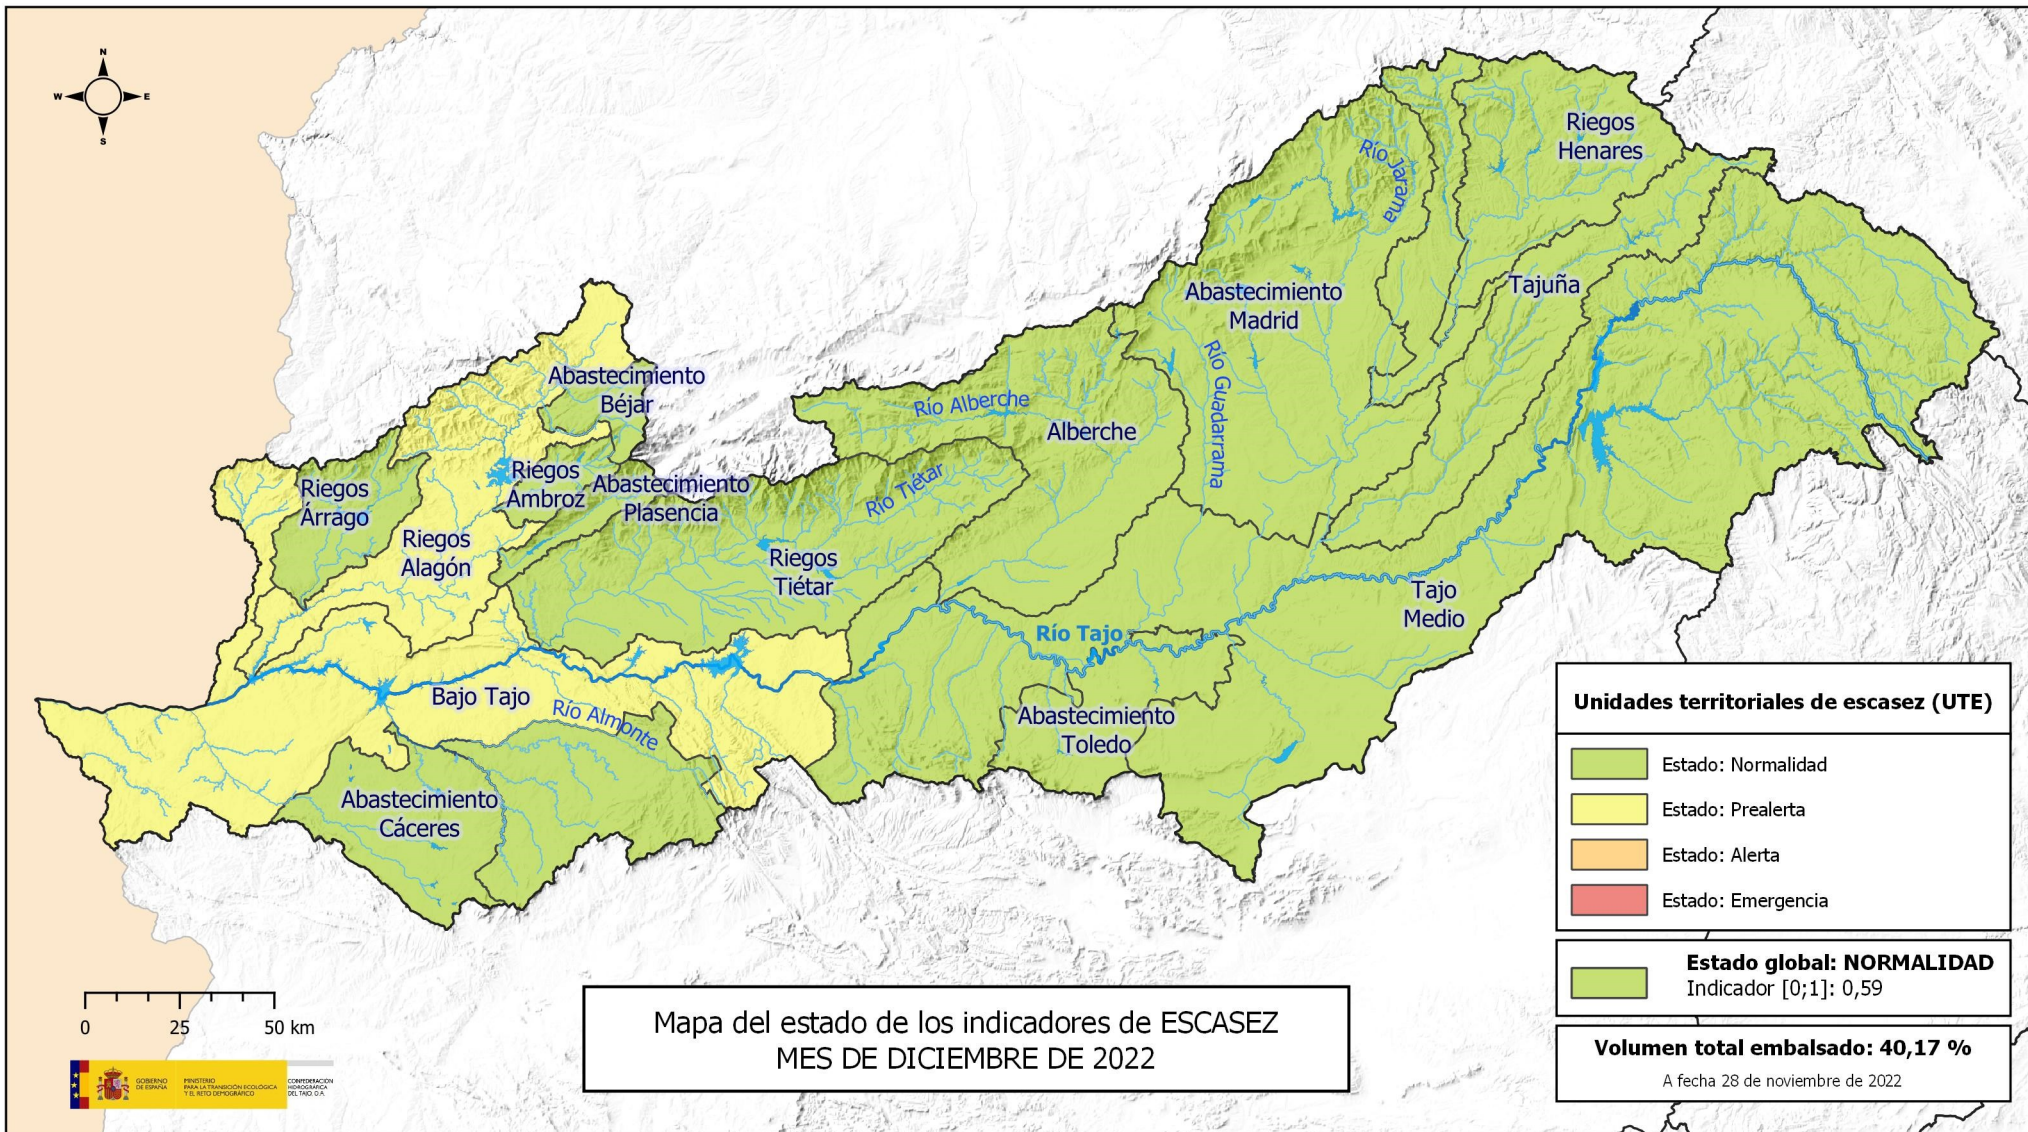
N
W
E
S

Riegos Henares

Río Jarama

Tajuña

Abastecimiento Madrid

Río Guadarrama

Abastecimiento Béjar

Río Alberche

Alberche

Riegos Árrago

Riegos Ámbroz

Abastecimiento Plasencia

Río Tiétar

Riegos Alagón

Riegos Tiétar

Tajo Medio

Río Tajo

Bajo Tajo

Río Almonte

Abastecimiento Toledo

Abastecimiento Cáceres

Unidades territoriales de escasez (UTE)

Estado: Normalidad

Estado: Prealerta

Estado: Alerta

Estado: Emergencia

Estado global: NORMALIDAD
Indicador [0;1]: 0,59

Volumen total embalsado: 40,17 %
A fecha 28 de noviembre de 2022

0 25 50 km

Mapa del estado de los indicadores de ESCASEZ
MES DE DICIEMBRE DE 2022

GOBIERNO DE ESPAÑA
MINISTERIO PARA LA TRANSICIÓN ECOLÓGICA Y EL RETO DEMOGRÁFICO
CONFEDERACIÓN HIDROGRÁFICA DEL TAJO, O.A.